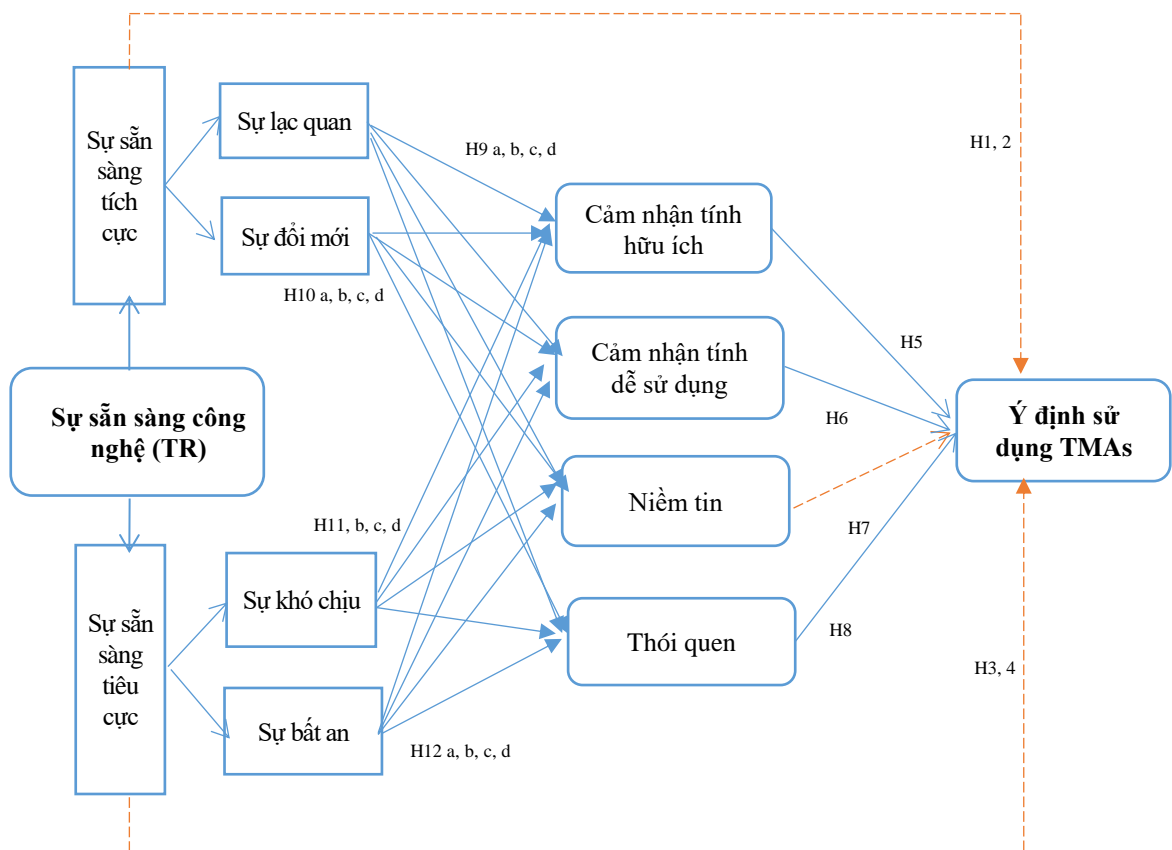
Sự sẵn sàng tích cực

Sự lạc quan

Sự đổi mới

H9 a, b, c, d

H10 a, b, c, d

H1, 2

Cảm nhận tính hữu ích

Cảm nhận tính dễ sử dụng

Niềm tin

Thói quen

H5

H6

H7

H8

Ý định sử dụng TMAs

Sự sẵn sàng công nghệ (TR)

H11, b, c, d

Sự sẵn sàng tiêu cực

Sự khó chịu

Sự bất an

H12 a, b, c, d

H3, 4